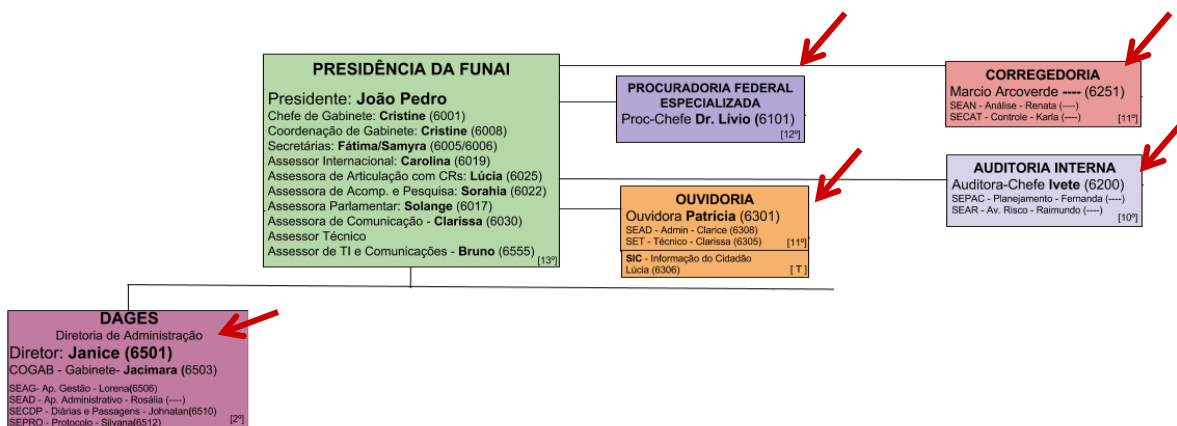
PRESIDÊNCIA DA FUNAI

Presidente: João Pedro
Chefe de Gabinete: Cristine (6001)
Coordenação de Gabinete: Cristine (6008)
Secretárias: Fátima/Samyra (6005/6006)
Assessor Internacional: Carolina (6019)
Assessora de Articulação com CRs: Lúcia (6025)
Assessora de Acomp. e Pesquisa: Sorahia (6022)
Assessora Parlamentar: Solange (6017)
Assessora de Comunicação - Clarissa (6030)
Assessor Técnico
Assessor de TI e Comunicações - Bruno (6555)
[13º]

PROCURADORIA FEDERAL ESPECIALIZADA
Proc-Chefe Dr. Lívio (6101)
[12º]

CORREGEDORIA
Marcio Arcoverde ---- (6251)
SEAN - Análise - Renata (----)
SECAT - Controle - Karla (----)
[11º]

AUDITORIA INTERNA
Auditora-Chefe Ivete (6200)
SEPAC - Planejamento - Fernanda (----)
SEAR - Av. Risco - Raimundo (----)
[10º]

OUVIDORIA
Ouvidora Patrícia (6301)
SEAD - Admin - Clarice (6308)
SET - Técnico - Clarissa (6305)
[11º]

SIC - Informação do Cidadão
Lúcia (6306)
[T]

DAGES
Diretoria de Administração
Diretor: Janice (6501)
COGAB - Gabinete- Jacimara (6503)
SEAG- Ap. Gestão - Lorena(6506)
SEAD - Ap. Administrativo - Rosália (----)
SECDP - Diárias e Passagens - Johnatan(6510)
SEPRO - Protocolo - Silvana(6512)
[2º]